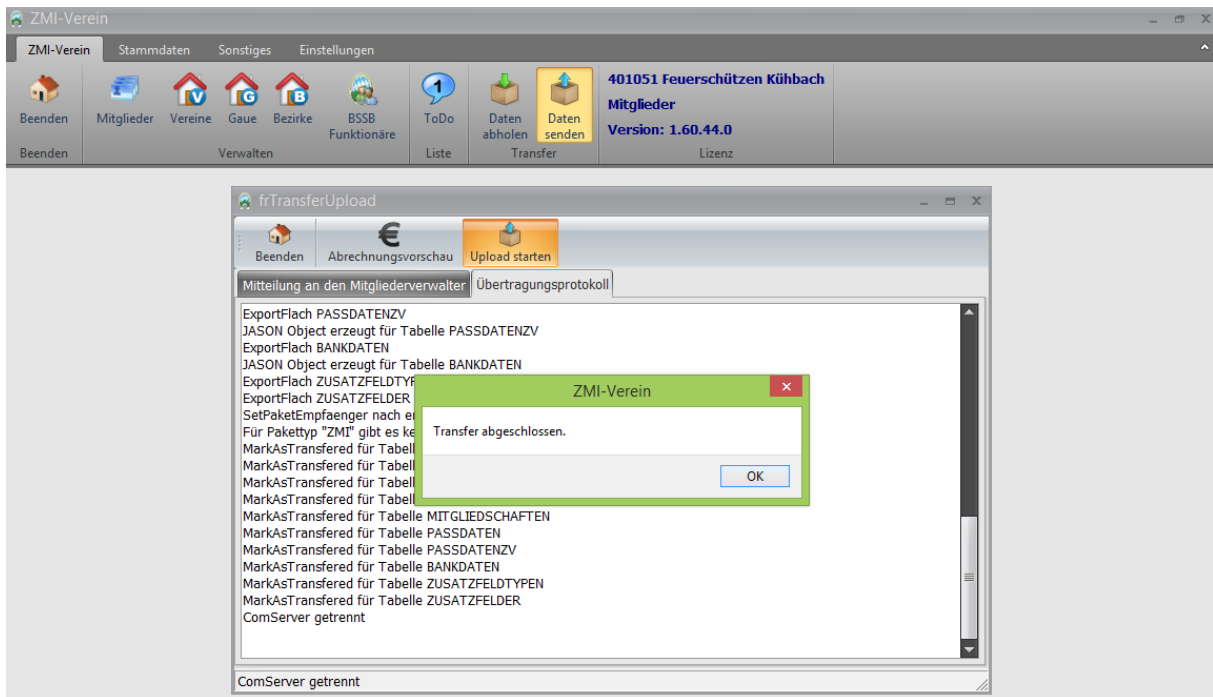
ZMI-Verein

ZMI-Verein | Stammdaten | Sonstiges | Einstellungen

Beenden
Beenden

Mitglieder | Vereine | Gaue | Bezirke | BSSB Funktionäre
Verwalten

ToDo
Liste

Daten abholen | Daten senden
Transfer

401051 Feuerschützen Kühbach
Mitglieder
Version: 1.60.44.0
Lizenz

frTransferUpload

Beenden | Abrechnungsvorschau | Upload starten

Mitteilung an den Mitgliederverwalter | Übertragungsprotokoll

ExportFlach PASSDATENZV
JASON Object erzeugt für Tabelle PASSDATENZV
ExportFlach BANKDATEN
JASON Object erzeugt für Tabelle BANKDATEN
ExportFlach ZUSATZFELDTYP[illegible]
ExportFlach ZUSATZFELDER
SetPaketEmpfaenger nach e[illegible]
Für Pakettyp "ZMI" gibt es ke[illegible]
MarkAsTransfered für Tabell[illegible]
MarkAsTransfered für Tabell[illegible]
MarkAsTransfered für Tabell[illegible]
MarkAsTransfered für Tabell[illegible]
MarkAsTransfered für Tabelle MITGLIEDSCHAFTEN
MarkAsTransfered für Tabelle PASSDATEN
MarkAsTransfered für Tabelle PASSDATENZV
MarkAsTransfered für Tabelle BANKDATEN
MarkAsTransfered für Tabelle ZUSATZFELDTYPEN
MarkAsTransfered für Tabelle ZUSATZFELDER
ComServer getrennt

ZMI-Verein
Transfer abgeschlossen.
OK

ComServer getrennt